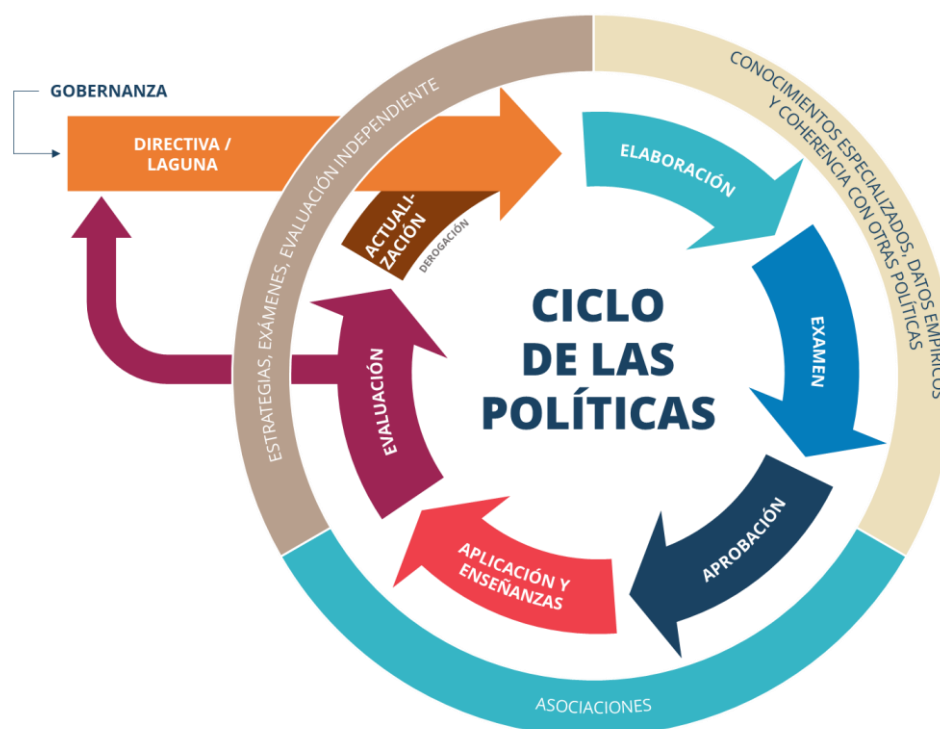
GOBERNANZA

DIRECTIVA / LAGUNA

ESTRATEGIAS, EXÁMENES, EVALUACIÓN INDEPENDIENTE

CONOCIMIENTOS ESPECIALIZADOS, DATOS EMPÍRICOS Y COHERENCIA CON OTRAS POLÍTICAS

ACTUALIZACIÓN

DEROGACIÓN

ELABORACIÓN

CICLO DE LAS POLÍTICAS

EXAMEN

EVALUACIÓN

APROBACIÓN

APLICACIÓN Y ENSEÑANZAS

ASOCIACIONES